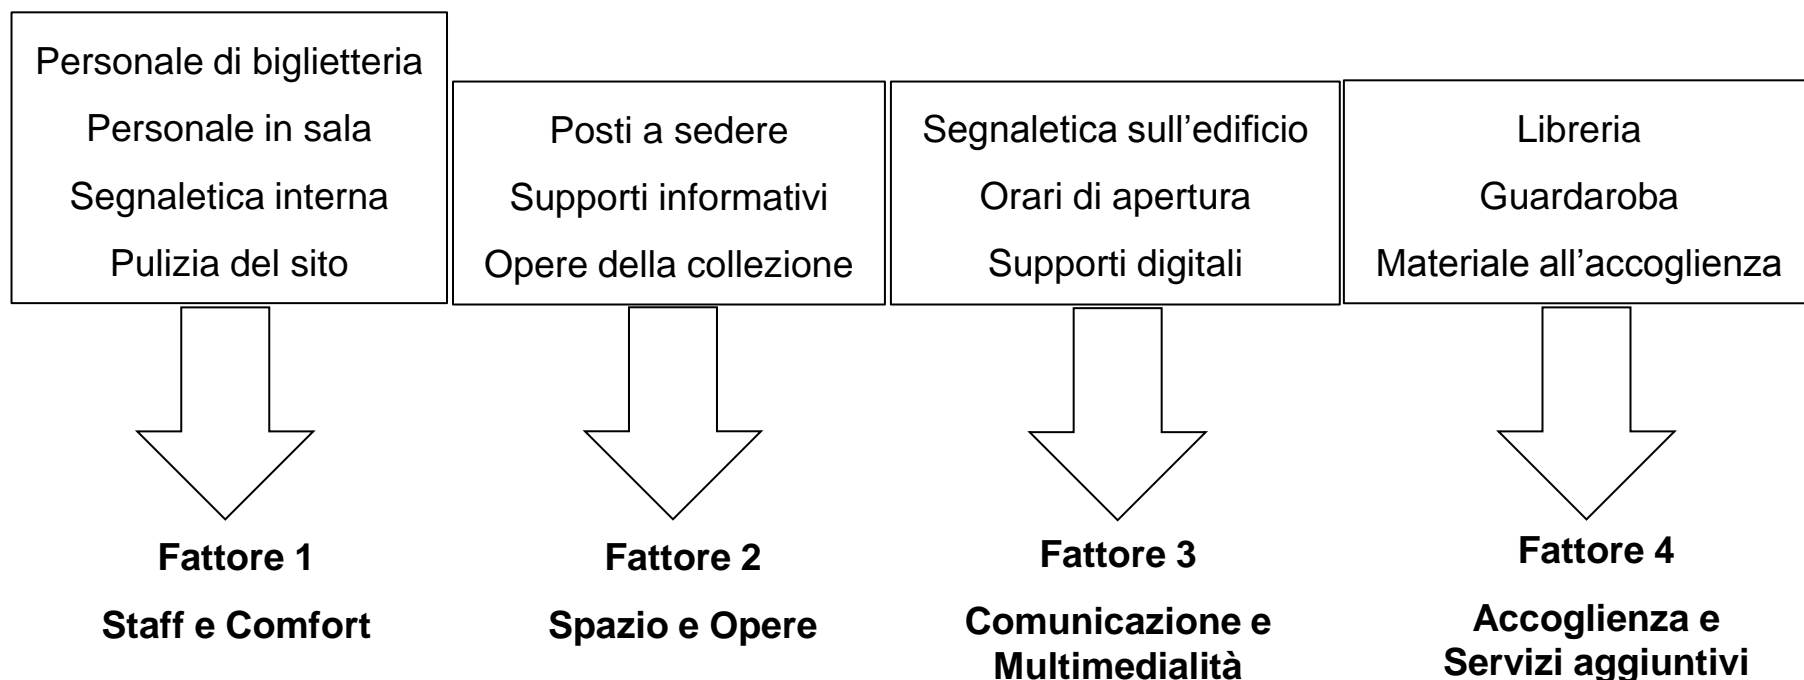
Personale di biglietteria
Personale in sala
Segnaletica interna
Pulizia del sito

Fattore 1
Staff e Comfort

Posti a sedere
Supporti informativi
Opere della collezione

Fattore 2
Spazio e Opere

Segnaletica sull’edificio
Orari di apertura
Supporti digitali

Fattore 3
Comunicazione e Multimedialità

Libreria
Guardaroba
Materiale all’accoglienza

Fattore 4
Accoglienza e Servizi aggiuntivi